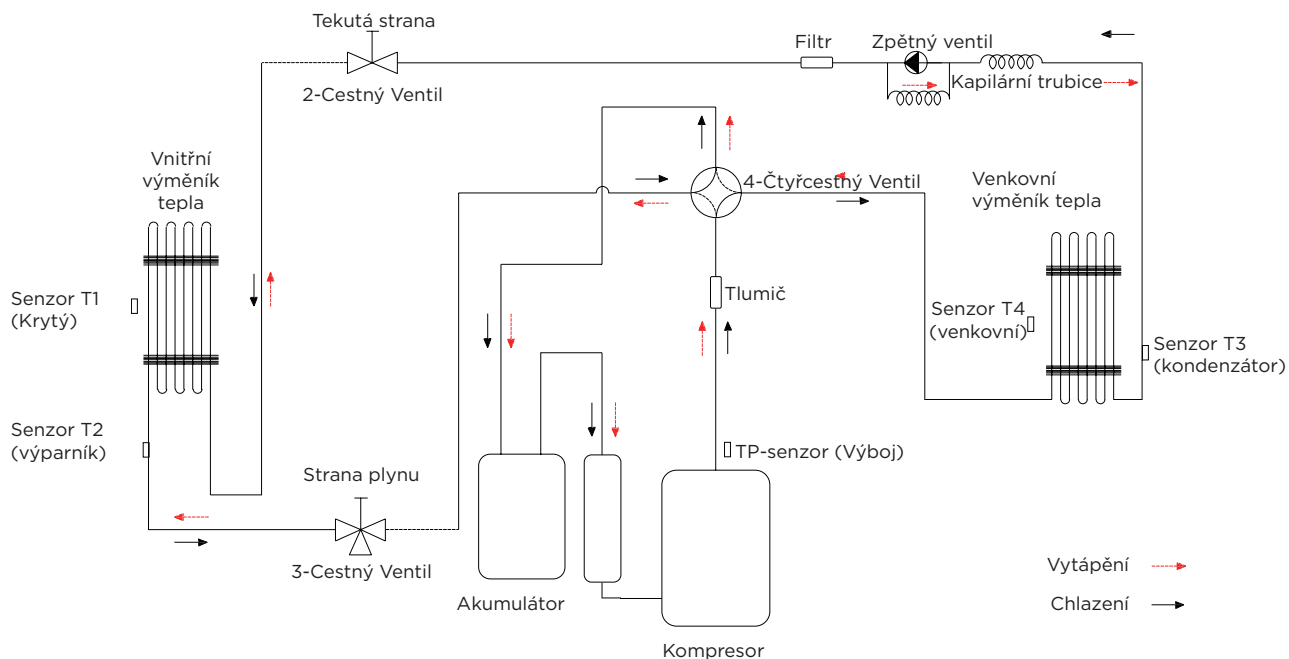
Tekutá strana

2-Cestný Ventil

Filtr

Zpětný ventil

Kapilární trubice

Vnitřní výměník tepla

4-Čtyřcestný Ventil

Venkovní výměník tepla

Senzor T1 (Krytý)

Tlumič

Senzor T4 (venkovní)

Senzor T3 (kondenzátor)

Senzor T2 (výparník)

TP-senzor (Výboj)

Strana plynu

3-Cestný Ventil

Akumulátor

Kompresor

Vytápění

Chlazení